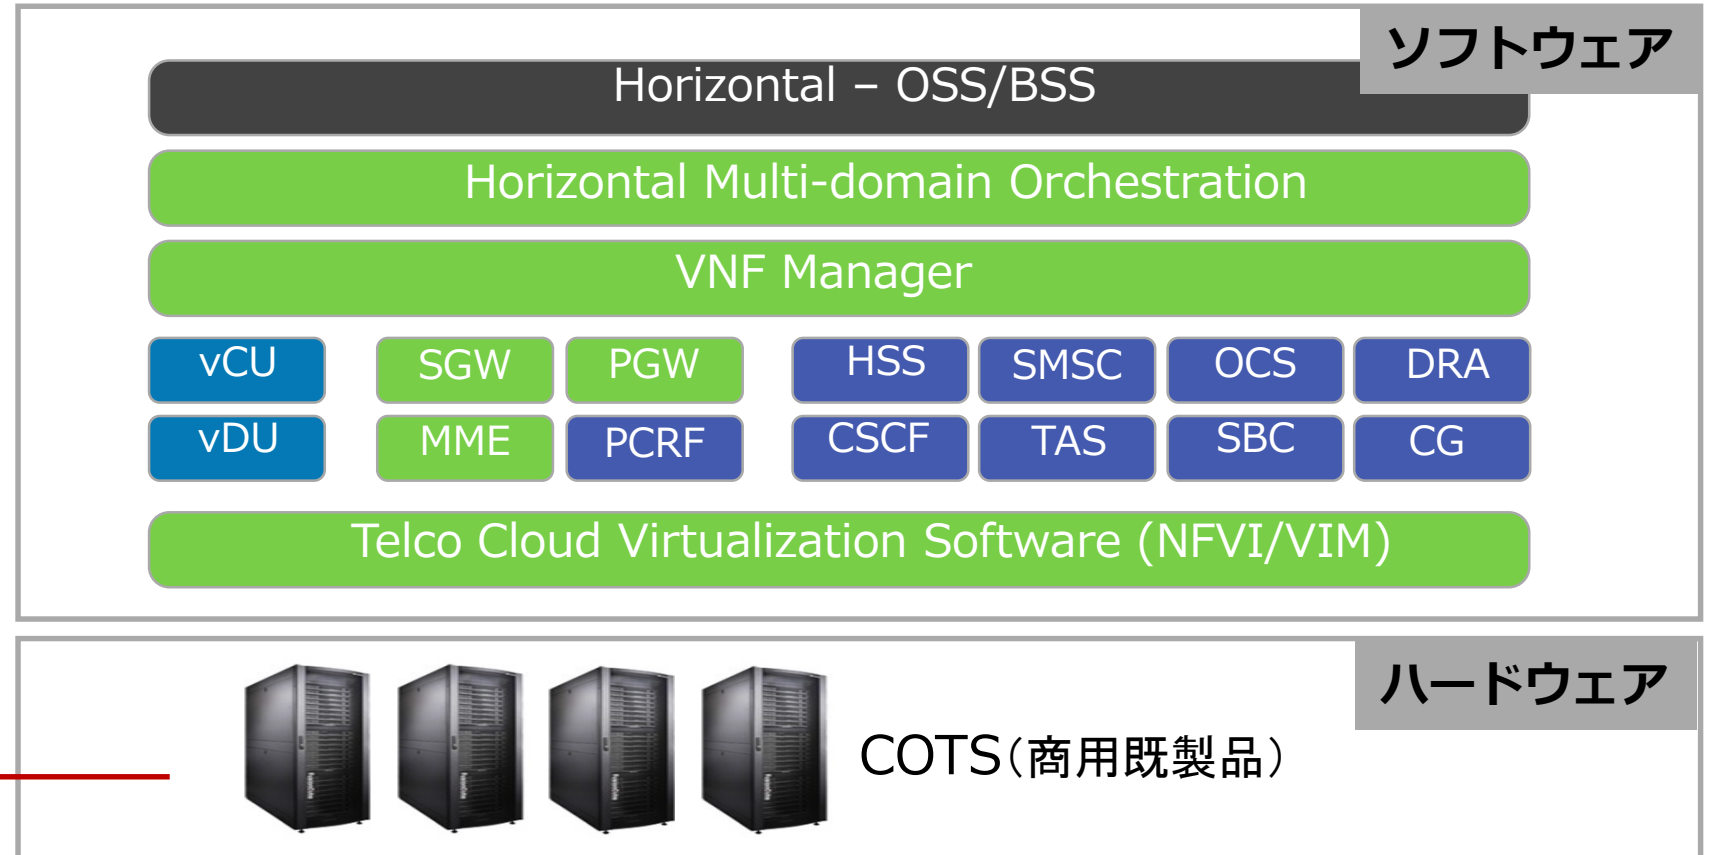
ソフトウェア

Horizontal – OSS/BSS

Horizontal Multi-domain Orchestration

VNF Manager

vCU
vDU
SGW
PGW
MME
PCRF
HSS
SMSC
OCS
DRA
CSCF
TAS
SBC
CG

Telco Cloud Virtualization Software (NFVI/VIM)

ハードウェア

COTS(商用既製品)